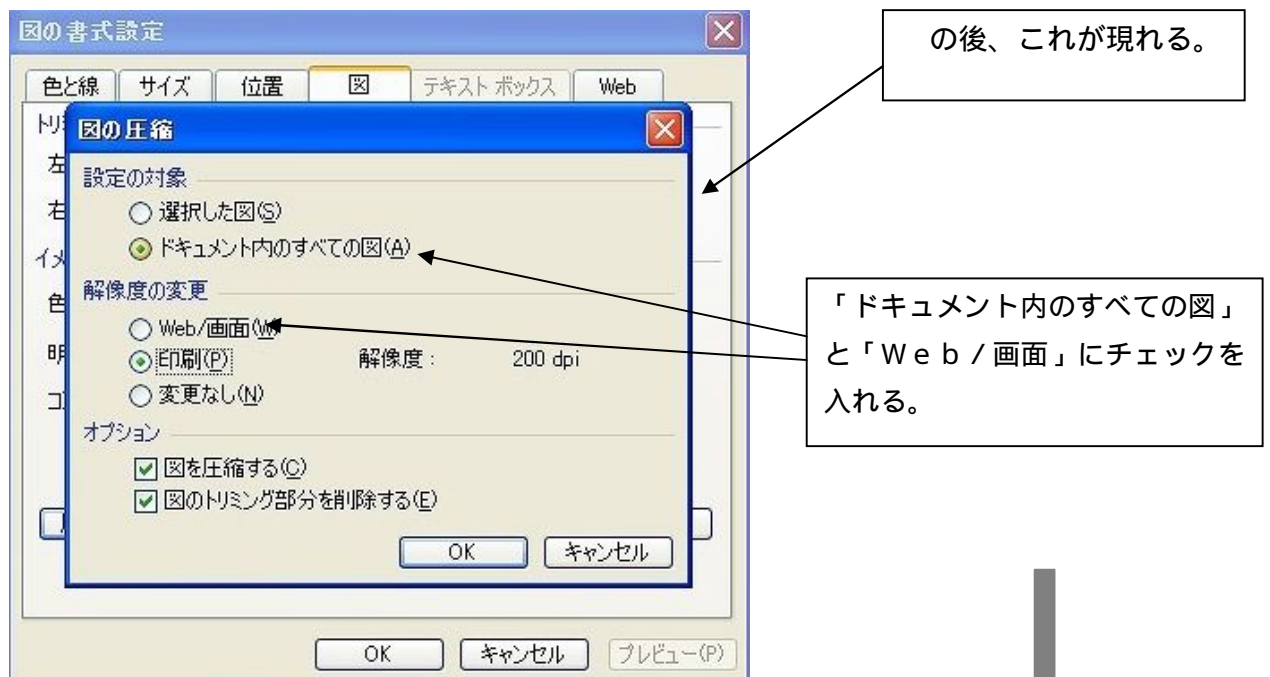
図の書式設定

色と線 | サイズ | 位置 | 図 | テキスト ボックス | Web

トリ
左
右
イメ
色
明
コ

図の圧縮

設定の対象
○ 選択した図(S)
◉ ドキュメント内のすべての図(A)

解像度の変更
○ Web/画面(W)
◉ 印刷(P)　　解像度：　200 dpi
○ 変更なし(N)

オプション
☑ 図を圧縮する(C)
☑ 図のトリミング部分を削除する(E)

OK　キャンセル

OK　キャンセル　プレビュー(P)

の後、これが現れる。

「ドキュメント内のすべての図」と「Web/画面」にチェックを入れる。